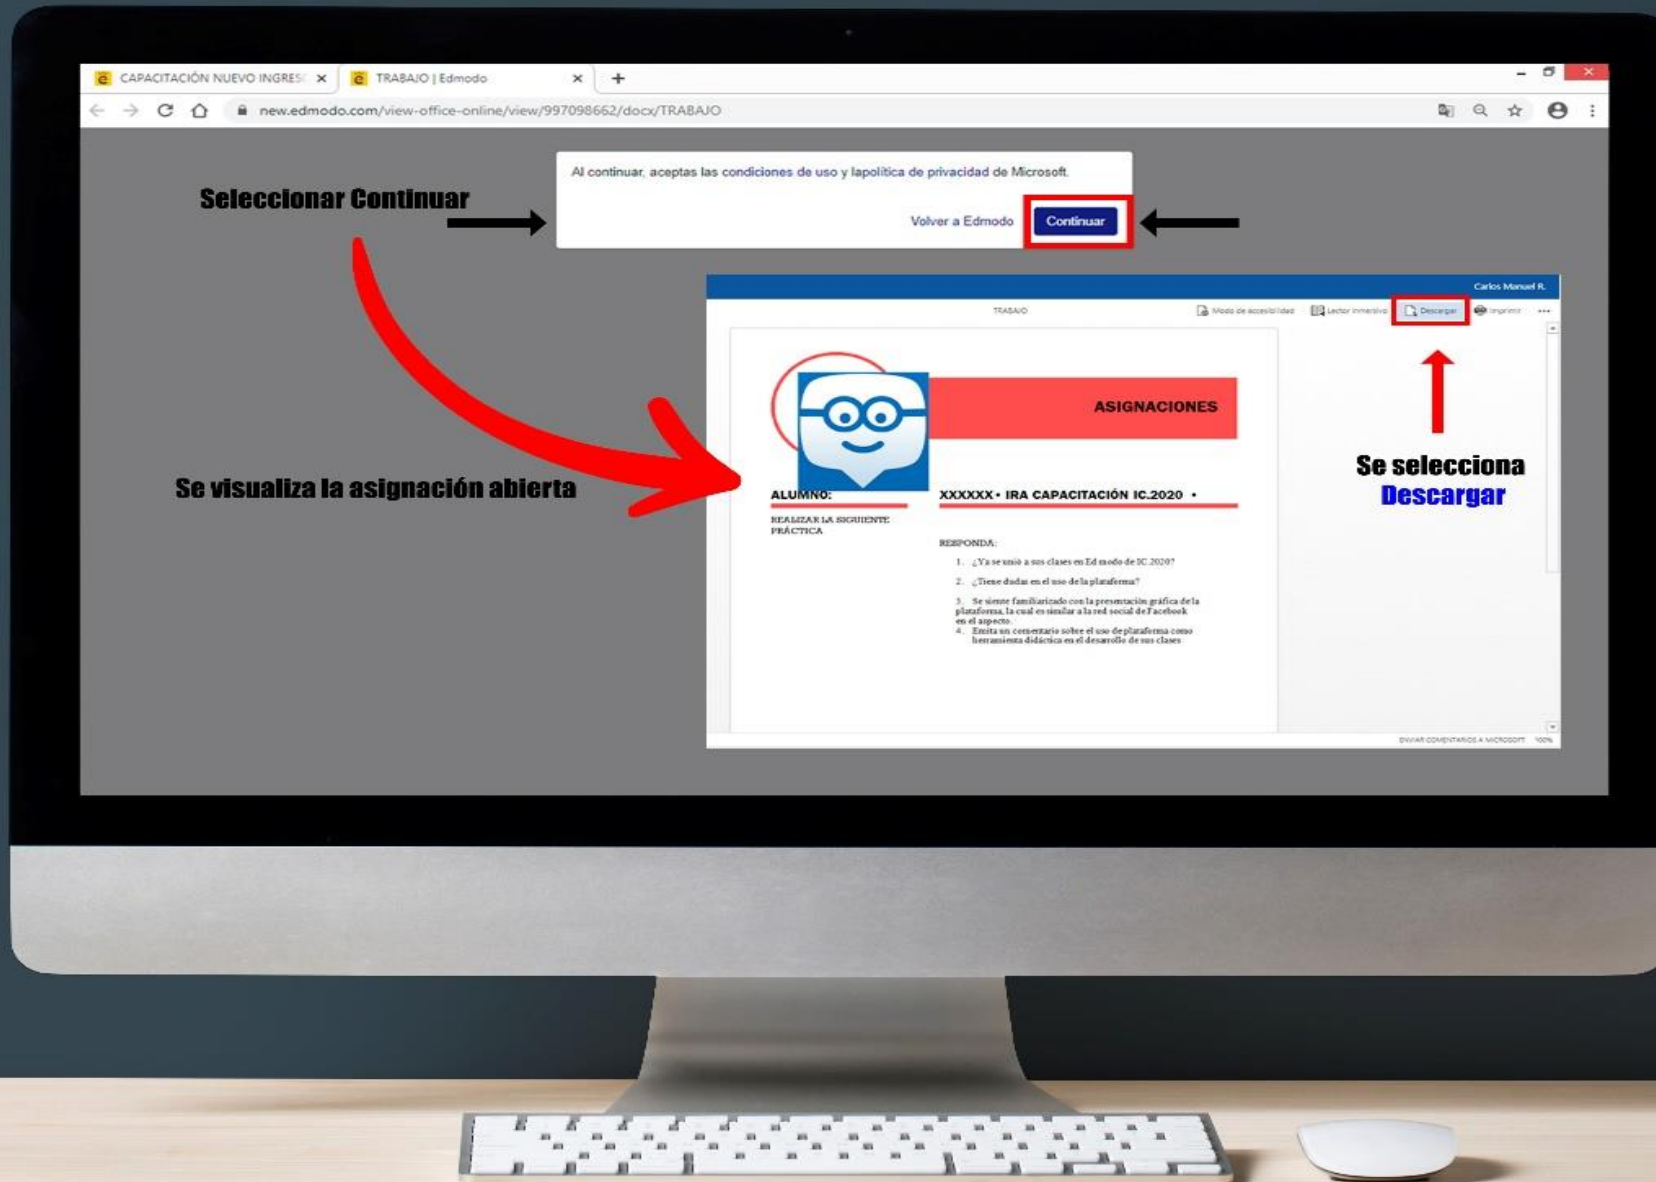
CAPACITACIÓN NUEVO INGRES ×
TRABAJO | Edmodo ×
+
new.edmodo.com/view-office-online/view/997098662/docx/TRABAJO

Seleccionar Continuar

Al continuar, aceptas las condiciones de uso y lapolítica de privacidad de Microsoft.

Volver a Edmodo
Continuar

Carlos Manuel R.
TRABAJO
Modo de accesibilidad
Lector inmersivo
Descargar
Imprimir
...

ASIGNACIONES

Se visualiza la asignación abierta

ALUMNO:
XXXXXX • IRA CAPACITACIÓN IC.2020 •

REALIZAR LA SIGUIENTE PRÁCTICA

RESPONDA:
1. ¿Ya se unió a sus clases en Ed modo de IC.2020?
2. ¿Tiene dudas en el uso de la plataforma?
3. Se siente familiarizado con la presentación gráfica de la plataforma, la cual es similar a la red social de Facebook en el aspecto.
4. Emita un comentario sobre el uso de plataforma como herramienta didáctica en el desarrollo de sus clases

Se selecciona
Descargar

ENVIAR COMENTARIOS A MICROSOFT 100%